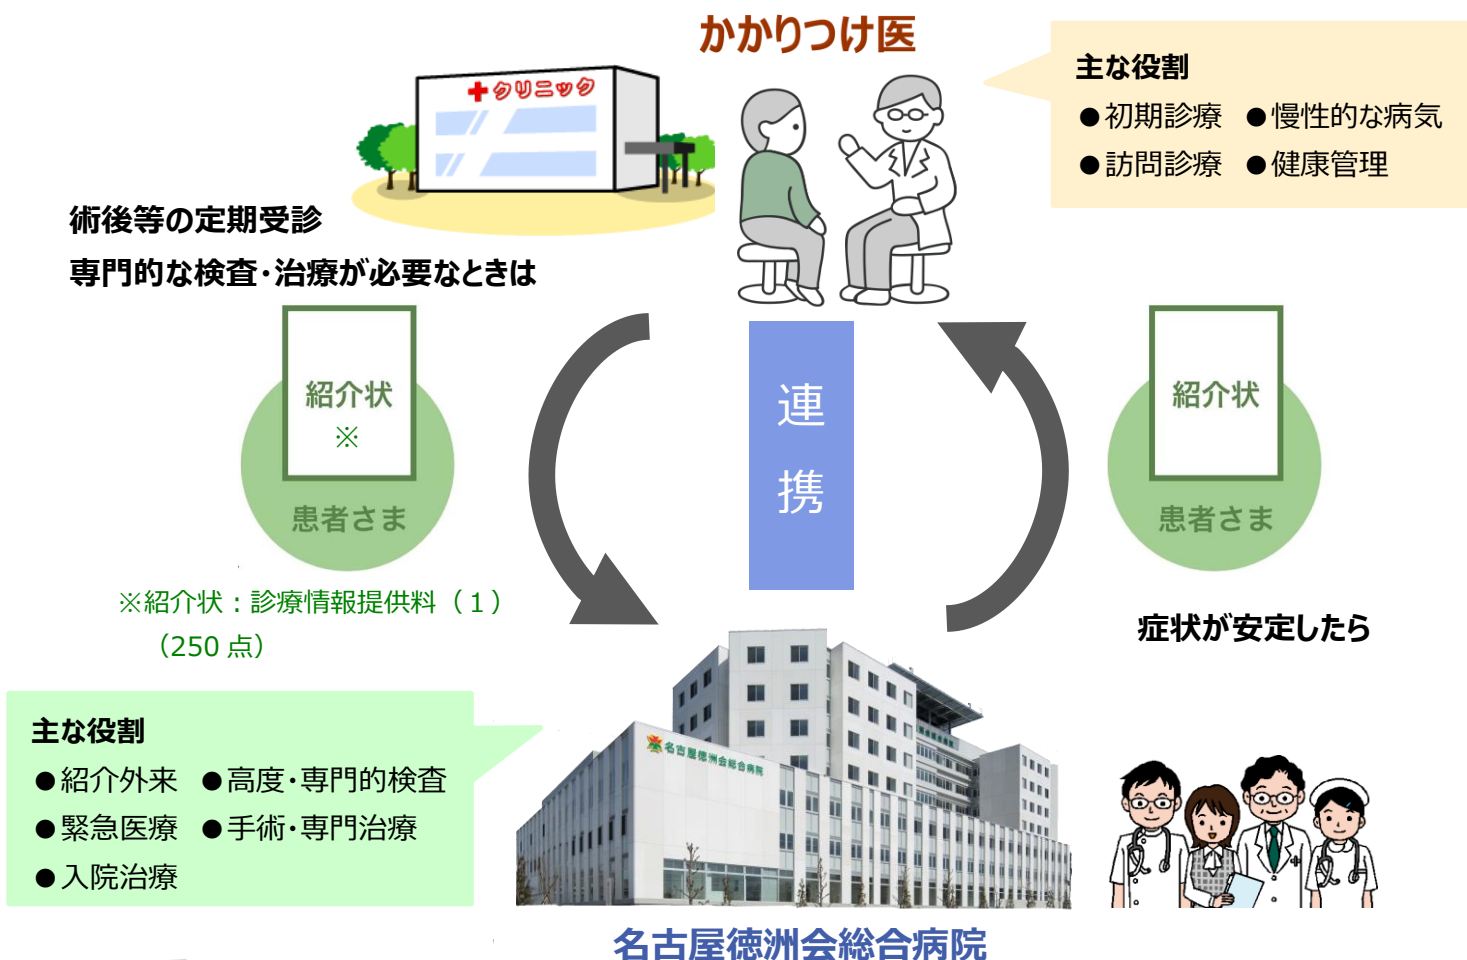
かかりつけ医

クリニック

主な役割
●初期診療　●慢性的な病気
●訪問診療　●健康管理

術後等の定期受診
専門的な検査・治療が必要なときは

紹介状
※
患者さま

連
携

紹介状
患者さま

※紹介状：診療情報提供料（１）
（250 点）

症状が安定したら

主な役割
●紹介外来　●高度・専門的検査
●緊急医療　●手術・専門治療
●入院治療

名古屋徳洲会総合病院

名古屋徳洲会総合病院